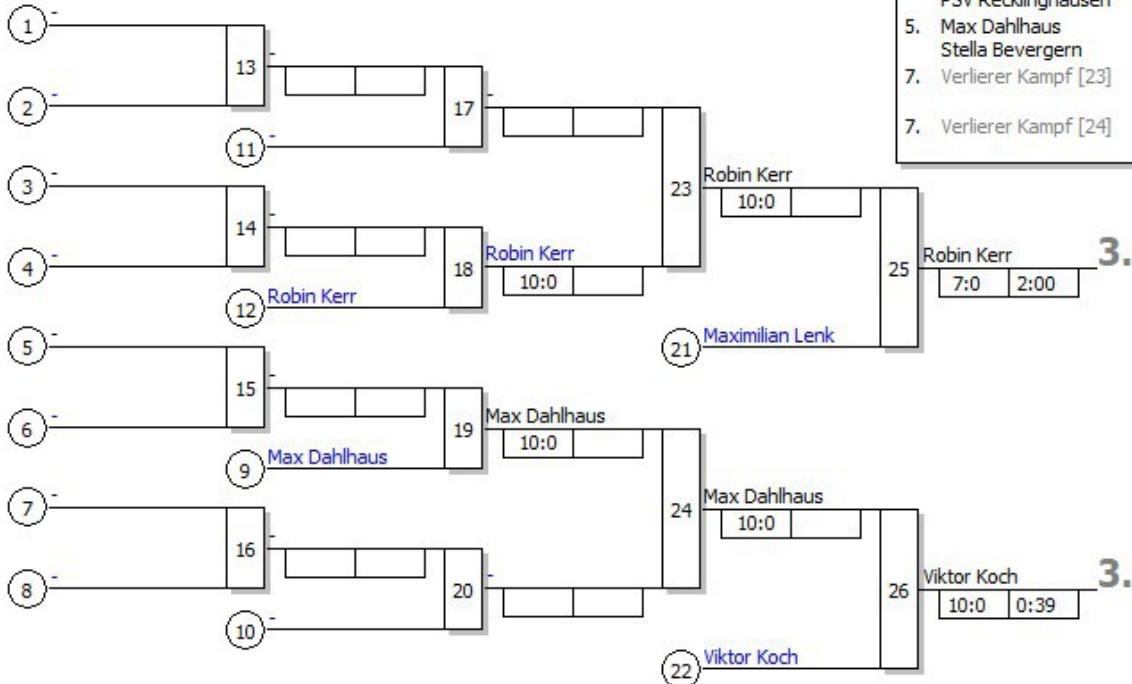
1 -
2 -
13 -
11 -
17 -
3 -
4 -
14 -
12 Robin Kerr
18 Robin Kerr
10:0
23 Robin Kerr
10:0
25 Robin Kerr
7:0 2:00
3.
21 Maximilian Lenk
5 -
6 -
15 -
9 Max Dahlhaus
19 Max Dahlhaus
10:0
24 Max Dahlhaus
10:0
7 -
8 -
16 -
10 -
20 -
26 Viktor Koch
10:0 0:39
3.
22 Viktor Koch

PSV Recklinghausen
5. Max Dahlhaus
Stella Bevergern
7. Verlierer Kampf [23]
7. Verlierer Kampf [24]